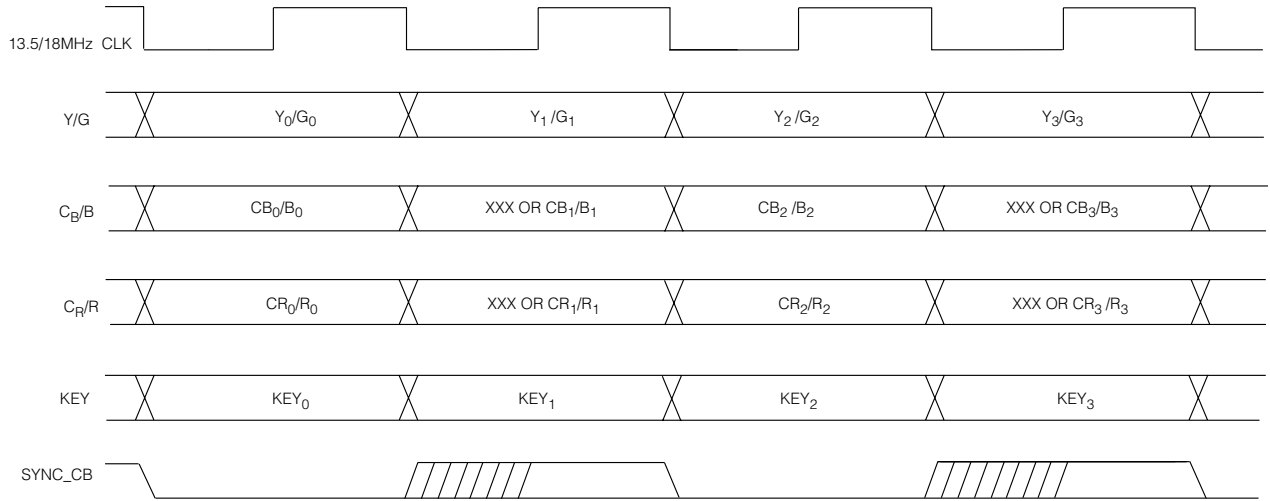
13.5/18MHz CLK

Y/G $Y_0/G_0$ $Y_1/G_1$ $Y_2/G_2$ $Y_3/G_3$

$C_B/B$ $CB_0/B_0$ XXX OR $CB_1/B_1$ $CB_2/B_2$ XXX OR $CB_3/B_3$

$C_R/R$ $CR_0/R_0$ XXX OR $CR_1/R_1$ $CR_2/R_2$ XXX OR $CR_3/R_3$

KEY $KEY_0$ $KEY_1$ $KEY_2$ $KEY_3$

SYNC_CB